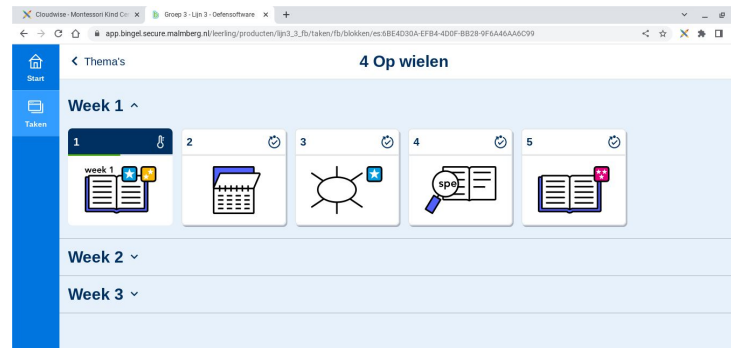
Cloudwise - Montessori Kind Ce ×
Groep 3 - Lijn 3 - Oefensoftware ×
+

app.bingel.secure.malmberg.nl/leerling/producten/lijn3_3_fb/taken/fb/blokken/es:6BE4D30A-EFB4-4D0F-BB28-9F6A46AA6C99

Start

Taken

< Thema's

4 Op wielen

Week 1 ^

1

week 1

2

3

4

spe

5

Week 2 ˅

Week 3 ˅